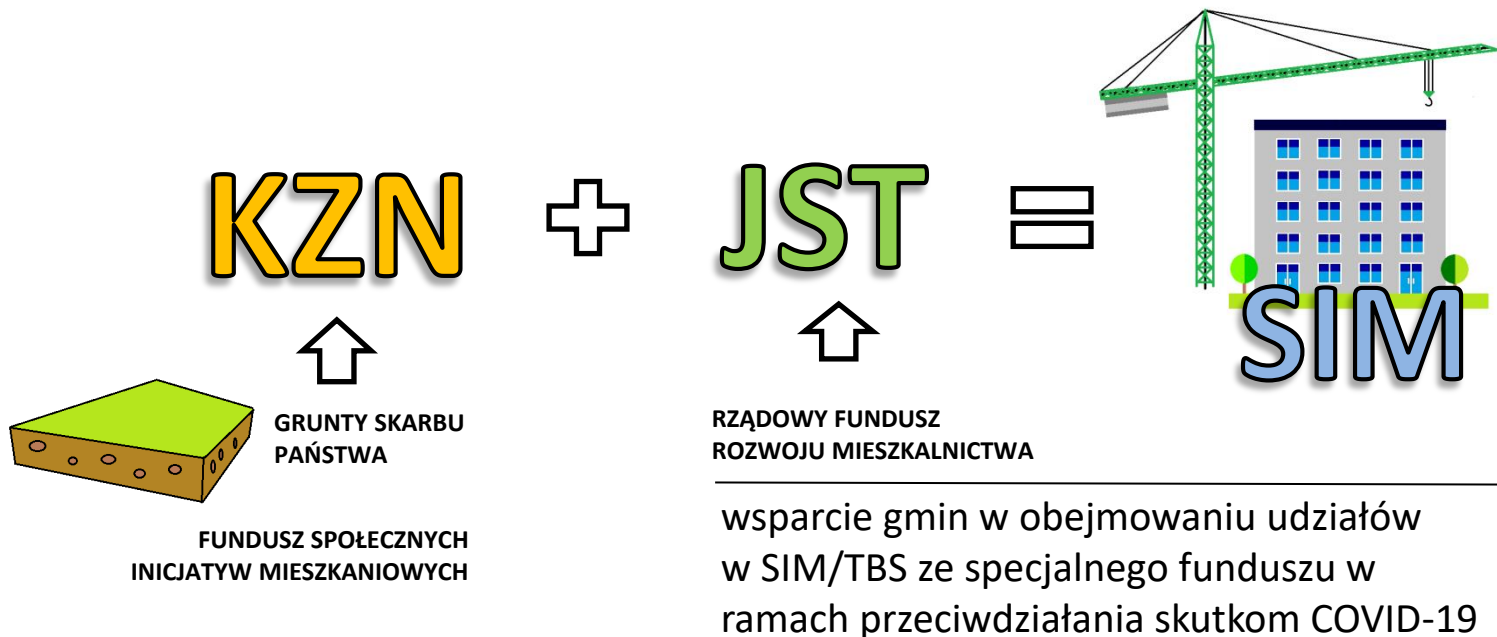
KZN + JST = SIM

GRUNTY SKARBU PAŃSTWA

FUNDUSZ SPOŁECZNYCH INICJATYW MIESZKANIOWYCH

RZĄDOWY FUNDUSZ ROZWOJU MIESZKALNICTWA

wsparcie gmin w obejmowaniu udziałów w SIM/TBS ze specjalnego funduszu w ramach przeciwdziałania skutkom COVID-19